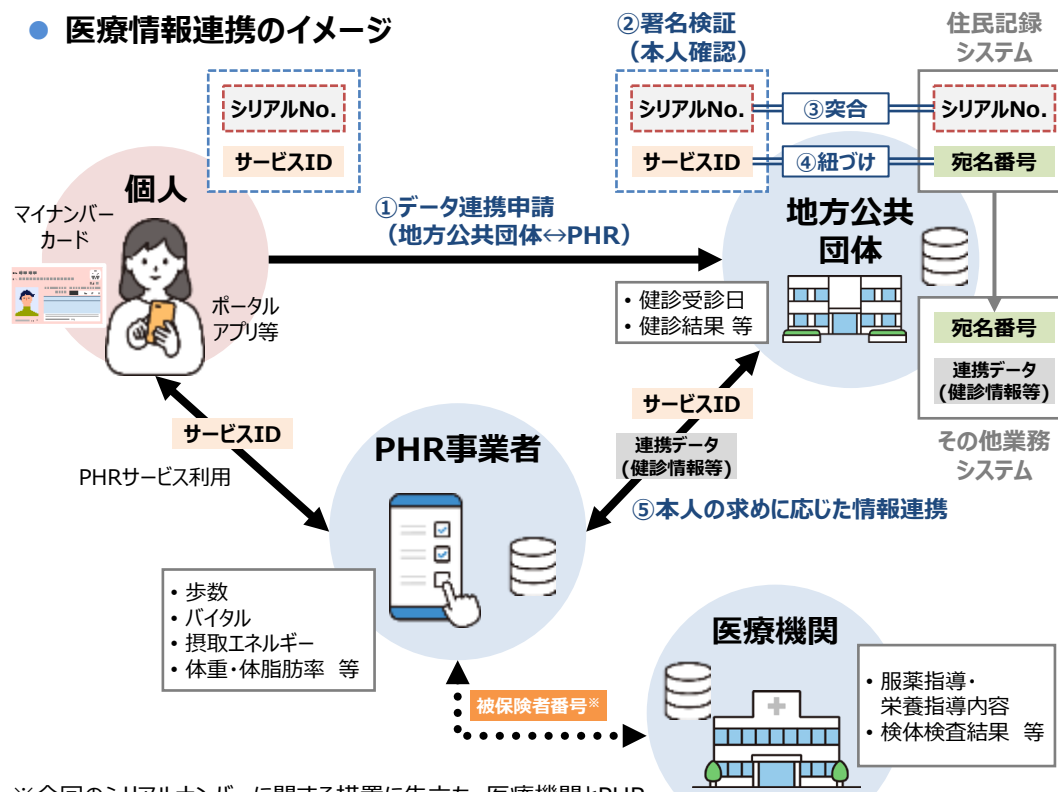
● 医療情報連携のイメージ

②署名検証
（本人確認）

住民記録
システム

シリアルNo.

サービスID

シリアルNo.

③突合

シリアルNo.

サービスID

④紐づけ

宛名番号

個人

マイナンバーカード

①データ連携申請
（地方公共団体↔PHR）

地方公共団体

ポータルアプリ等

・健診受診日
・健診結果 等

宛名番号

連携データ
（健診情報等）

サービスID

サービスID

その他業務
システム

PHR事業者

連携データ
（健診情報等）

PHRサービス利用

⑤本人の求めに応じた情報連携

・歩数
・バイタル
・摂取エネルギー
・体重・体脂肪率 等

医療機関

・服薬指導・栄養指導内容
・検体検査結果 等

被保険者番号※

※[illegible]